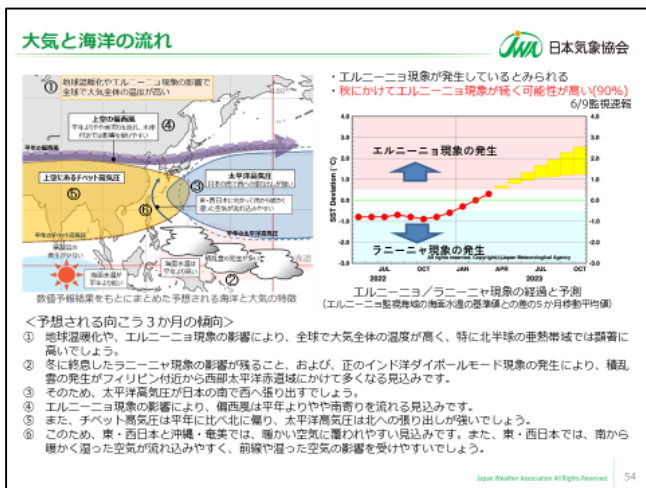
大気と海洋の流れ

JWA 日本気象協会

① 地球温暖化やエルニーニョ現象の影響で全球で大気全体の温度が高い

上空の偏西風 平年よりやや南側を流れ、本州付近で北側に蛇行

④

上空にあるチベット高気圧

③

太平洋高気圧 日本の南で西へ張り出し

⑥

⑤

南・西日本に向かって暖かく湿った空気が流れ込みやすい

②

数値予報結果をもとにまとめた予想される海洋と大気の特徴

・エルニーニョ現象が発生しているとみられる
・秋にかけてエルニーニョ現象が続く可能性が高い(90%)
6/9監視速報

エルニーニョ現象の発生

ラニーニャ現象の発生

SST Deviation (°C)

All Rights Reserved, Copyright(c)Japan Meteorological Agency

JUL OCT JAN APR JUL OCT
2022 2023

エルニーニョ／ラニーニャ現象の経過と予測
(エルニーニョ監視海域の海面水温の基準値との差の5か月移動平均値)

＜予想される向こう３か月の傾向＞
① 地球温暖化や、エルニーニョ現象の影響により、全球で大気全体の温度が高く、特に北半球の亜熱帯域では顕著に高いでしょう。
② 冬に終息したラニーニャ現象の影響が残ること、および、正のインド洋ダイポールモード現象の発生により、積乱雲の発生がフィリピン付近から西部太平洋赤道域にかけて多くなる見込みです。
③ そのため、太平洋高気圧が日本の南で西へ張り出すでしょう。
④ エルニーニョ現象の影響により、偏西風は平年よりやや南寄りを流れる見込みです。
⑤ また、チベット高気圧は平年に比べ北に偏り、太平洋高気圧は北への張り出しが強いでしょう。
⑥ このため、東・西日本と沖縄・奄美では、暖かい空気に覆われやすい見込みです。また、東・西日本では、南から暖かく湿った空気が流れ込みやすく、前線や湿った空気の影響を受けやすいでしょう。

Japan Weather Association All Rights Reserved. 54